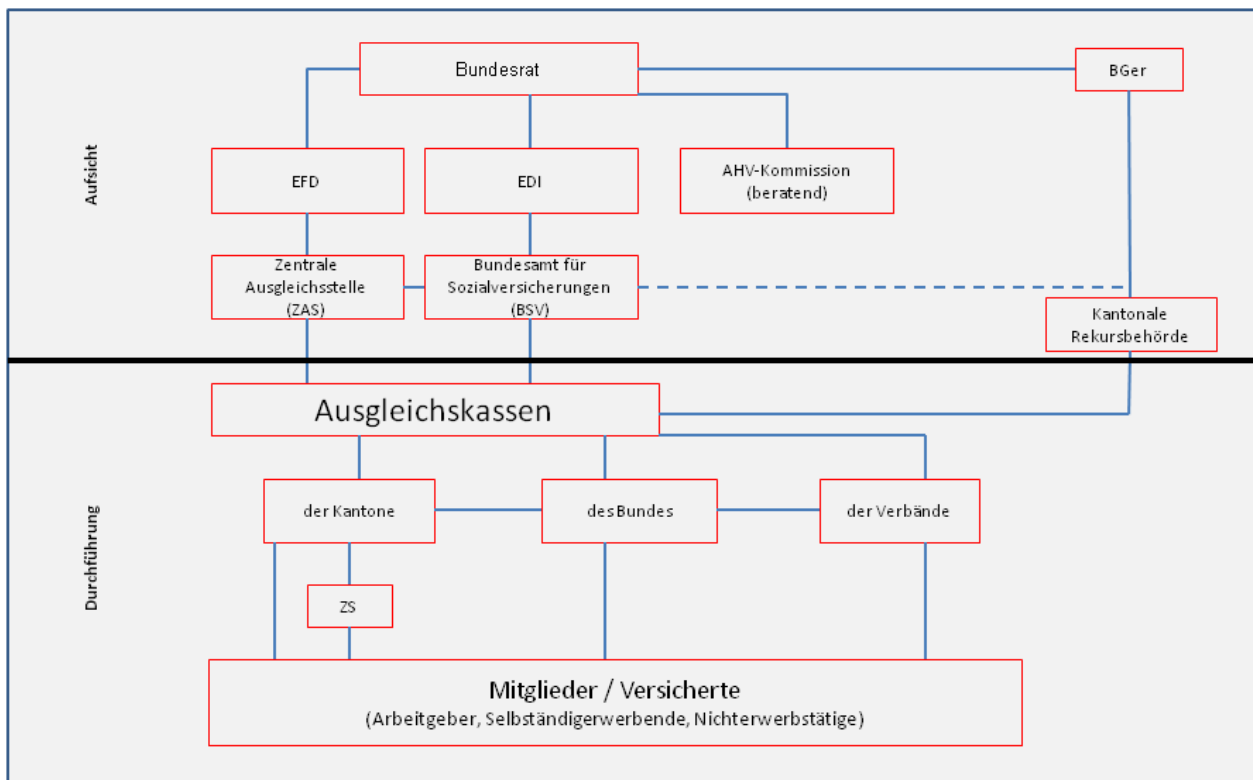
Aufsicht

Bundesrat

BGer

EFD

EDI

AHV-Kommission (beratend)

Zentrale Ausgleichsstelle (ZAS)

Bundesamt für Sozialversicherungen (BSV)

Kantonale Rekursbehörde

Durchführung

Ausgleichskassen

der Kantone

desBundes

der Verbände

ZS

Mitglieder / Versicherte
(Arbeitgeber, Selbständigerwerbende, Nichterwerbstätige)